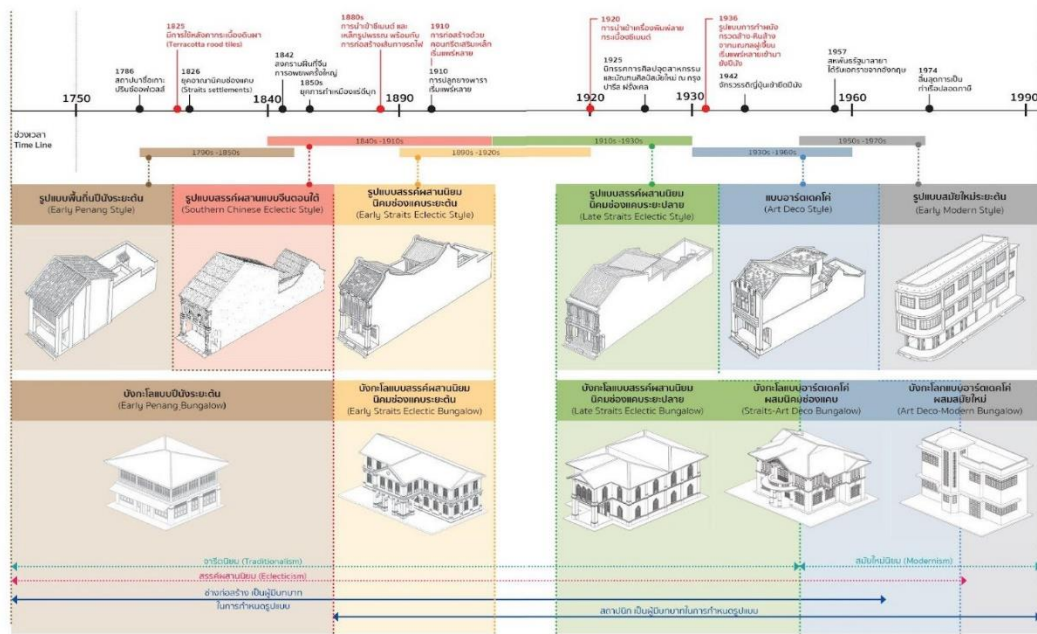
1750
1786
สถาปนาเรือเกาะปรินซ์ออฟเวลส์

1825
มีการใช้หลังคากระเบื้องดินเผา
(Terracotta roof tiles)

1826
ยุคอาณานิคมช่องแคบ
(Straits settlements)

1840
1842
สงครามฝิ่นที่จีน
การอพยพครั้งใหญ่

1850s
ยุคการทำเหมืองแร่ดีบุก

1880s
การนำเข้าซีเมนต์ และเหล็กรูปพรรณ พร้อมกับการก่อสร้างเส้นทางรถไฟ

1890

1910
การก่อสร้างด้วยคอนกรีตเสริมเหล็กเริ่มแพร่หลาย

1910
การปลูกยางพาราเริ่มแพร่หลาย

1920
1920
การนำเข้าเครื่องพิมพ์ลายกระเบื้องซีเมนต์

1925
นิทรรศการศิลปอุตสาหกรรมและมัณฑนศิลป์สมัยใหม่ ณ กรุงปารีส ฝรั่งเศส

1930
1936
รูปแบบการทำหลังคาทรงจั่ว-ปั้นหยาจากแบบคอนกรีตเริ่มแพร่หลายเข้ามายังปีนัง

1942
จักรวรรดิญี่ปุ่นเข้ายึดปีนัง

1957
สหพันธรัฐมาลายาได้รับเอกราชจากอังกฤษ

1960

1974
สิ้นสุดการเป็นท่าเรือปลอดภาษี

1990

ช่วงเวลา
Time Line

1790s -1850s
1840s -1910s
1890s -1920s
1910s -1930s
1930s -1960s
1950s -1970s

รูปแบบพื้นถิ่นปีนังระยะต้น
(Early Penang Style)

รูปแบบสรรค์ผสานแบบจีนตอนใต้
(Southern Chinese Eclectic Style)

รูปแบบสรรค์ผสานนิยมนิคมช่องแคบระยะต้น
(Early Straits Eclectic Style)

รูปแบบสรรค์ผสานนิยมนิคมช่องแคบระยะปลาย
(Late Straits Eclectic Style)

แบบอาร์ตเดคโค่
(Art Deco Style)

รูปแบบสมัยใหม่ระยะต้น
(Early Modern Style)

บังกะโลแบบปีนังระยะต้น
(Early Penang Bungalow)

บังกะโลแบบสรรค์ผสานนิยมนิคมช่องแคบระยะต้น
(Early Straits Eclectic Bungalow)

บังกะโลแบบสรรค์ผสานนิยมนิคมช่องแคบระยะปลาย
(Late Straits Eclectic Bungalow)

บังกะโลแบบอาร์ตเดคโค่ผสมนิคมช่องแคบ
(Straits-Art Deco Bungalow)

บังกะโลแบบอาร์ตเดคโค่ผสมสมัยใหม่
(Art Deco-Modern Bungalow)

จารีตนิยม (Traditionalism)
สมัยใหม่นิยม (Modernism)
สรรค์ผสานนิยม (Eclecticism)
ช่างก่อสร้าง เป็นผู้มีบทบาทในการกำหนดรูปแบบ
สถาปนิก เป็นผู้มีบทบาทในการกำหนดรูปแบบ